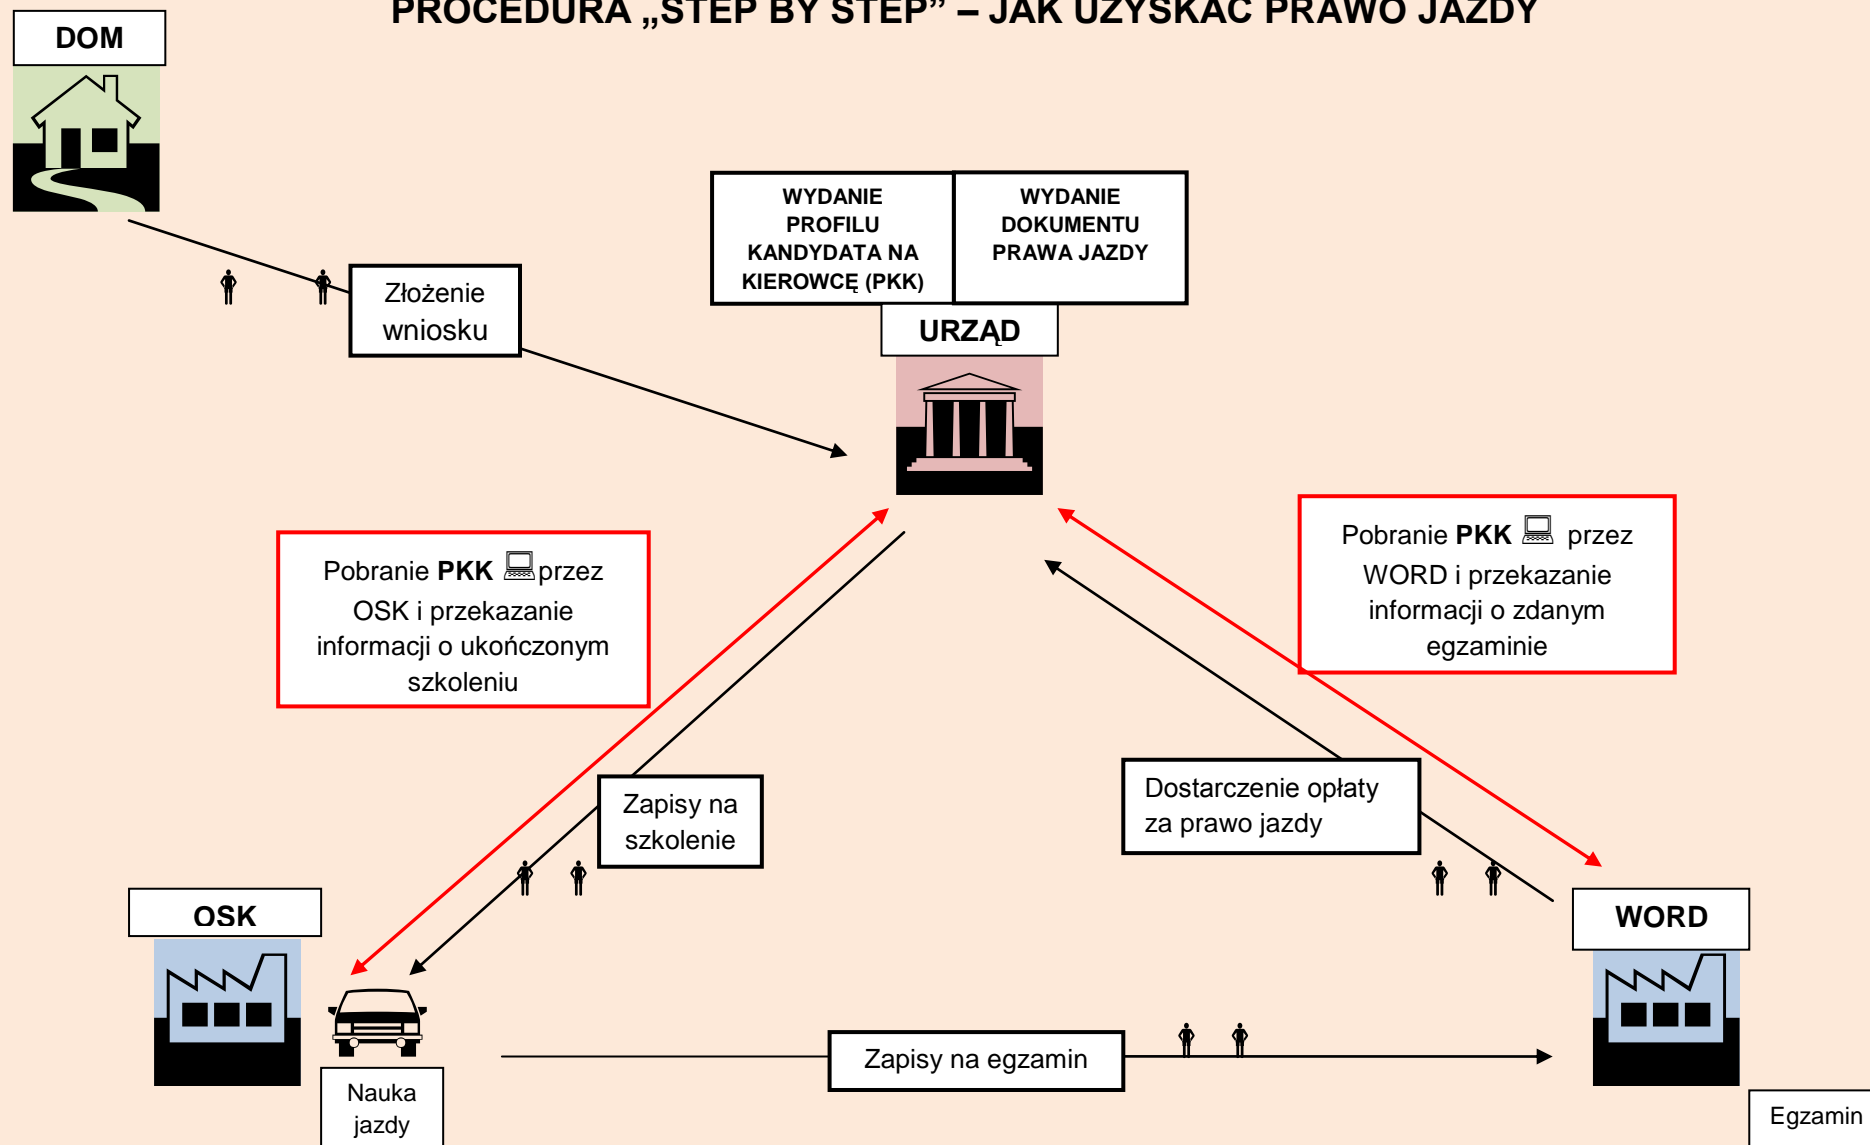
PROCEDURA „STEP BY STEP" – JAK UZYSKAĆ PRAWO JAZDY

DOM

WYDANIE PROFILU KANDYDATA NA KIEROWCĘ (PKK)

WYDANIE DOKUMENTU PRAWA JAZDY

Złożenie wniosku

URZĄD

Pobranie **PKK** przez OSK i przekazanie informacji o ukończonym szkoleniu

Pobranie **PKK** przez WORD i przekazanie informacji o zdanym egzaminie

Zapisy na szkolenie

Dostarczenie opłaty za prawo jazdy

OSK

WORD

Zapisy na egzamin

Nauka jazdy

Egzamin